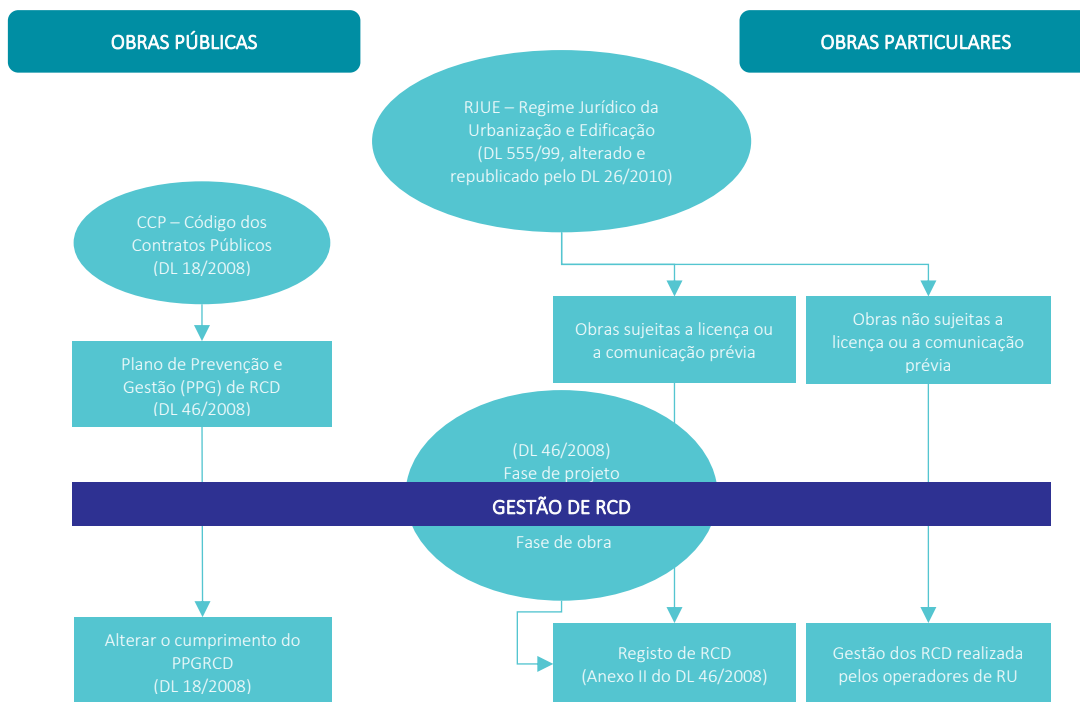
OBRAS PÚBLICAS

OBRAS PARTICULARES

RJUE – Regime Jurídico da Urbanização e Edificação (DL 555/99, alterado e republicado pelo DL 26/2010)

CCP – Código dos Contratos Públicos (DL 18/2008)

Obras sujeitas a licença ou a comunicação prévia

Obras não sujeitas a licença ou a comunicação prévia

Plano de Prevenção e Gestão (PPG) de RCD (DL 46/2008)

(DL 46/2008) Fase de projeto

GESTÃO DE RCD

Fase de obra

Alterar o cumprimento do PPGRCD (DL 18/2008)

Registo de RCD (Anexo II do DL 46/2008)

Gestão dos RCD realizada pelos operadores de RU